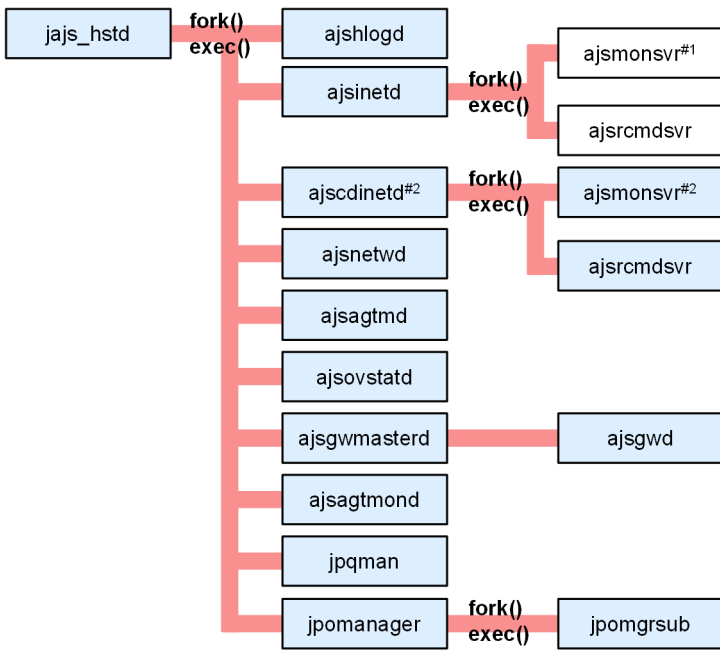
jajs_hstd
fork()
exec()
ajshlogd
ajsinetd
fork()
exec()
ajsmonsvr$^{\#1}$
ajsrcmdsvr
ajscdinetd$^{\#2}$
fork()
exec()
ajsmonsvr$^{\#2}$
ajsrcmdsvr
ajsnetwd
ajsagtmd
ajsovstatd
ajsgwmasterd
ajsgwd
ajsagtmond
jpqman
jpomanager
fork()
exec()
jpomgrsub